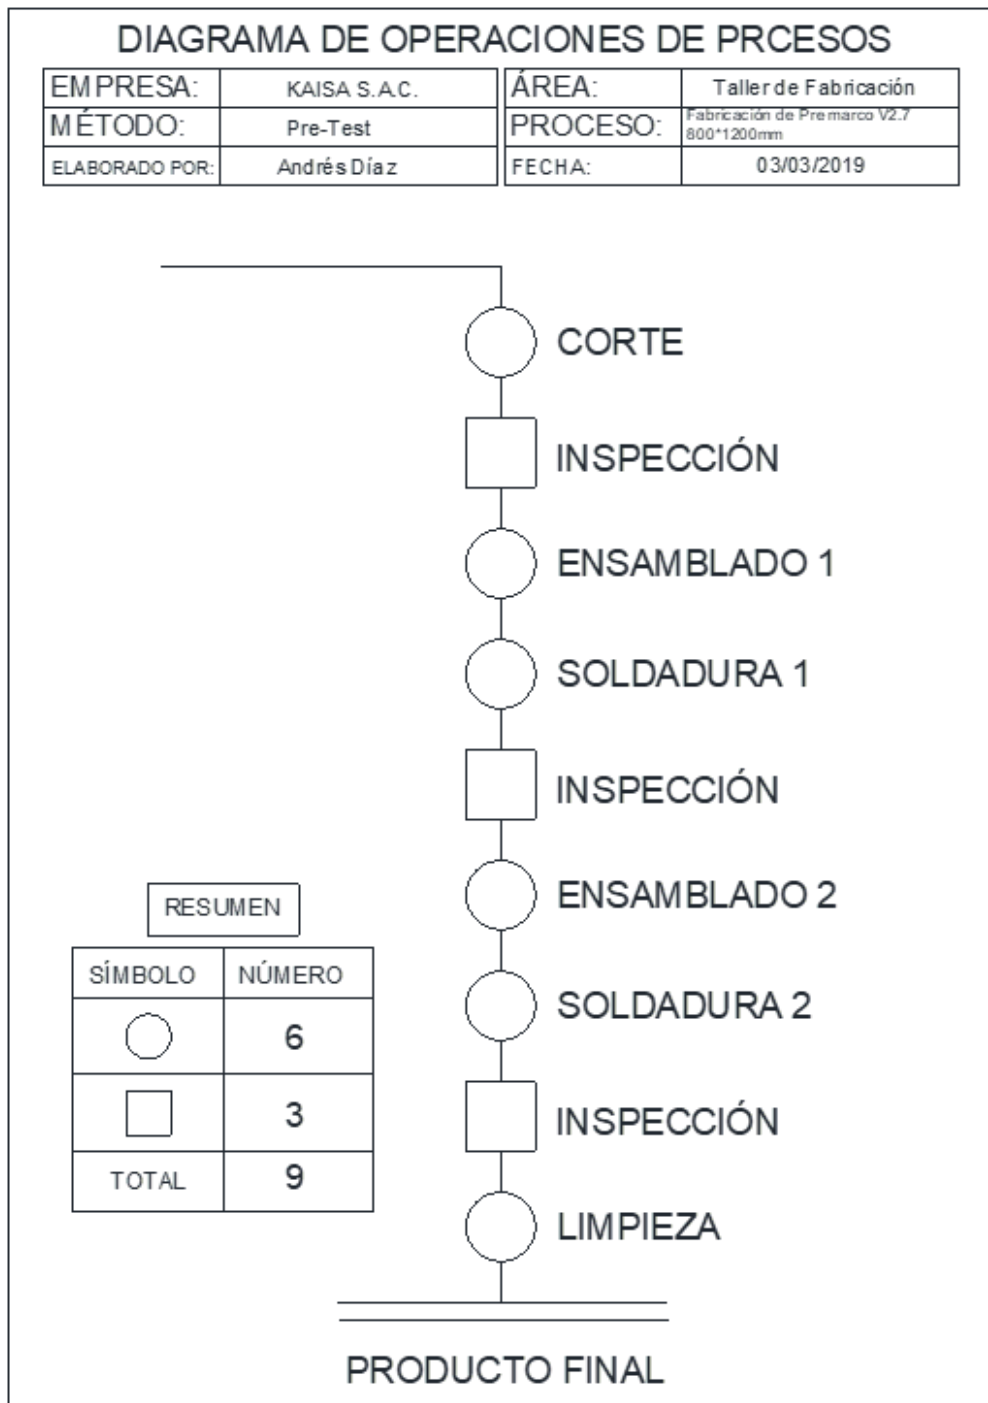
DIAGRAMA DE OPERACIONES DE PRCESOS

| EMPRESA: | KAISA S.A.C. | ÁREA: | Taller de Fabricación |
|---|---|---|---|
| MÉTODO: | Pre-Test | PROCESO: | Fabricación de Premarco V2.7 800*1200mm |
| ELABORADO POR: | Andrés Díaz | FECHA: | 03/03/2019 |

CORTE

INSPECCIÓN

ENSAMBLADO 1

SOLDADURA 1

INSPECCIÓN

ENSAMBLADO 2

SOLDADURA 2

INSPECCIÓN

LIMPIEZA

PRODUCTO FINAL

RESUMEN

| SÍMBOLO | NÚMERO |
|---|---|
| ○ | 6 |
| □ | 3 |
| TOTAL | 9 |